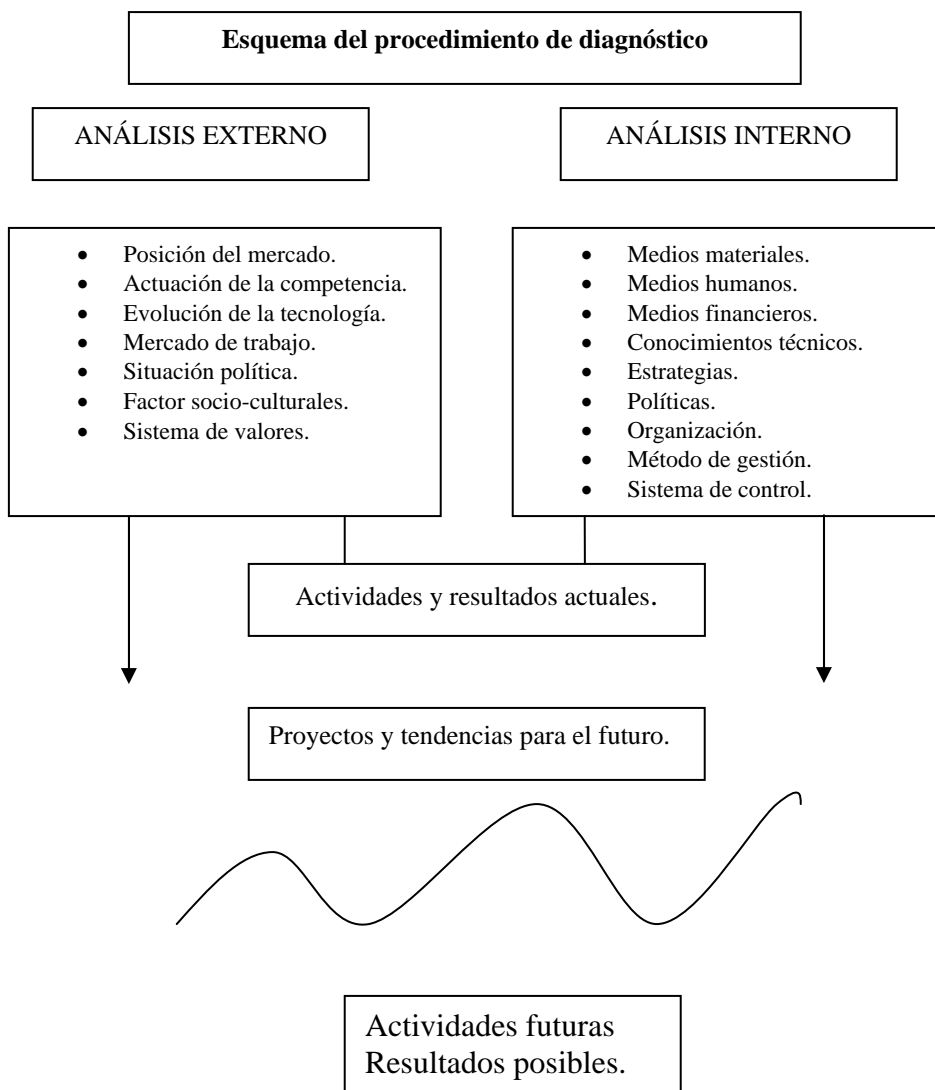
**Esquema del procedimiento de diagnóstico**

ANÁLISIS EXTERNO

ANÁLISIS INTERNO

- Posición del mercado.
- Actuación de la competencia.
- Evolución de la tecnología.
- Mercado de trabajo.
- Situación política.
- Factor socio-culturales.
- Sistema de valores.

- Medios materiales.
- Medios humanos.
- Medios financieros.
- Conocimientos técnicos.
- Estrategias.
- Políticas.
- Organización.
- Método de gestión.
- Sistema de control.

Actividades y resultados actuales.

Proyectos y tendencias para el futuro.

Actividades futuras
Resultados posibles.